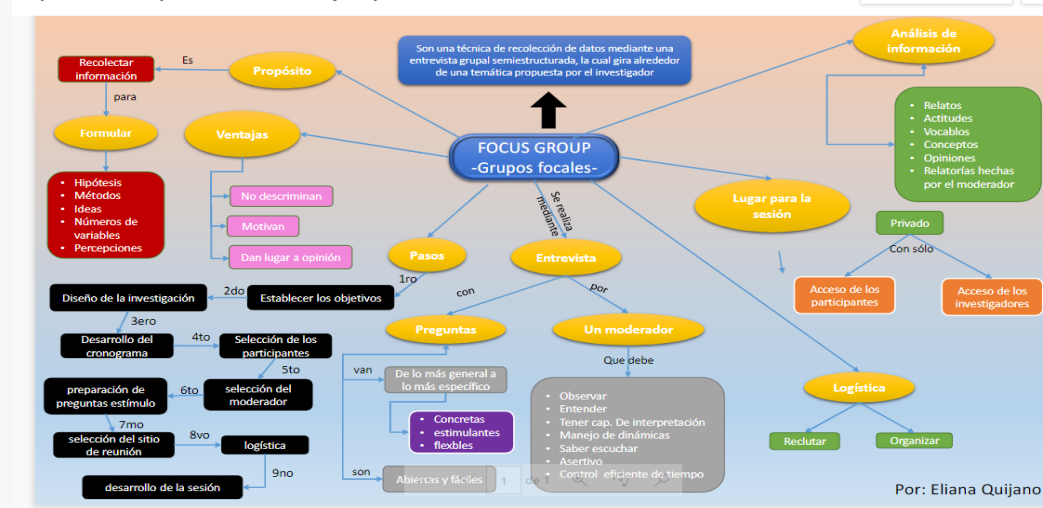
Son una técnica de recolección de datos mediante una entrevista grupal semiestructurada, la cual gira alrededor de una temática propuesta por el investigador

FOCUS GROUP
-Grupos focales-

Propósito

Es

Recolectar información

para

Formular

- Hipótesis
- Métodos
- Ideas
- Números de variables
- Percepciones

Ventajas

No descriminan

Motivan

Dan lugar a opinión

Pasos

1ro

Establecer los objetivos

2do

Diseño de la investigación

3ero

Desarrollo del cronograma

4to

Selección de los participantes

5to

selección del moderador

6to

preparación de preguntas estímulo

7mo

selección del sitio de reunión

8vo

logística

9no

desarrollo de la sesión

Se realiza mediante

Entrevista

con

Preguntas

van

De lo más general a lo más específico

- Concretas
- estimulantes
- flexbles

son

Abiertas y fáciles

por

Un moderador

Que debe

- Observar
- Entender
- Tener cap. De interpretación
- Manejo de dinámicas
- Saber escuchar
- Asertivo
- Control eficiente de tiempo

Análisis de información

- Relatos
- Actitudes
- Vocablos
- Conceptos
- Opiniones
- Relatorías hechas por el moderador

Lugar para la sesión

Privado

Con sólo

Acceso de los participantes

Acceso de los investigadores

Logística

Reclutar

Organizar

1 de 1

Por: Eliana Quijano